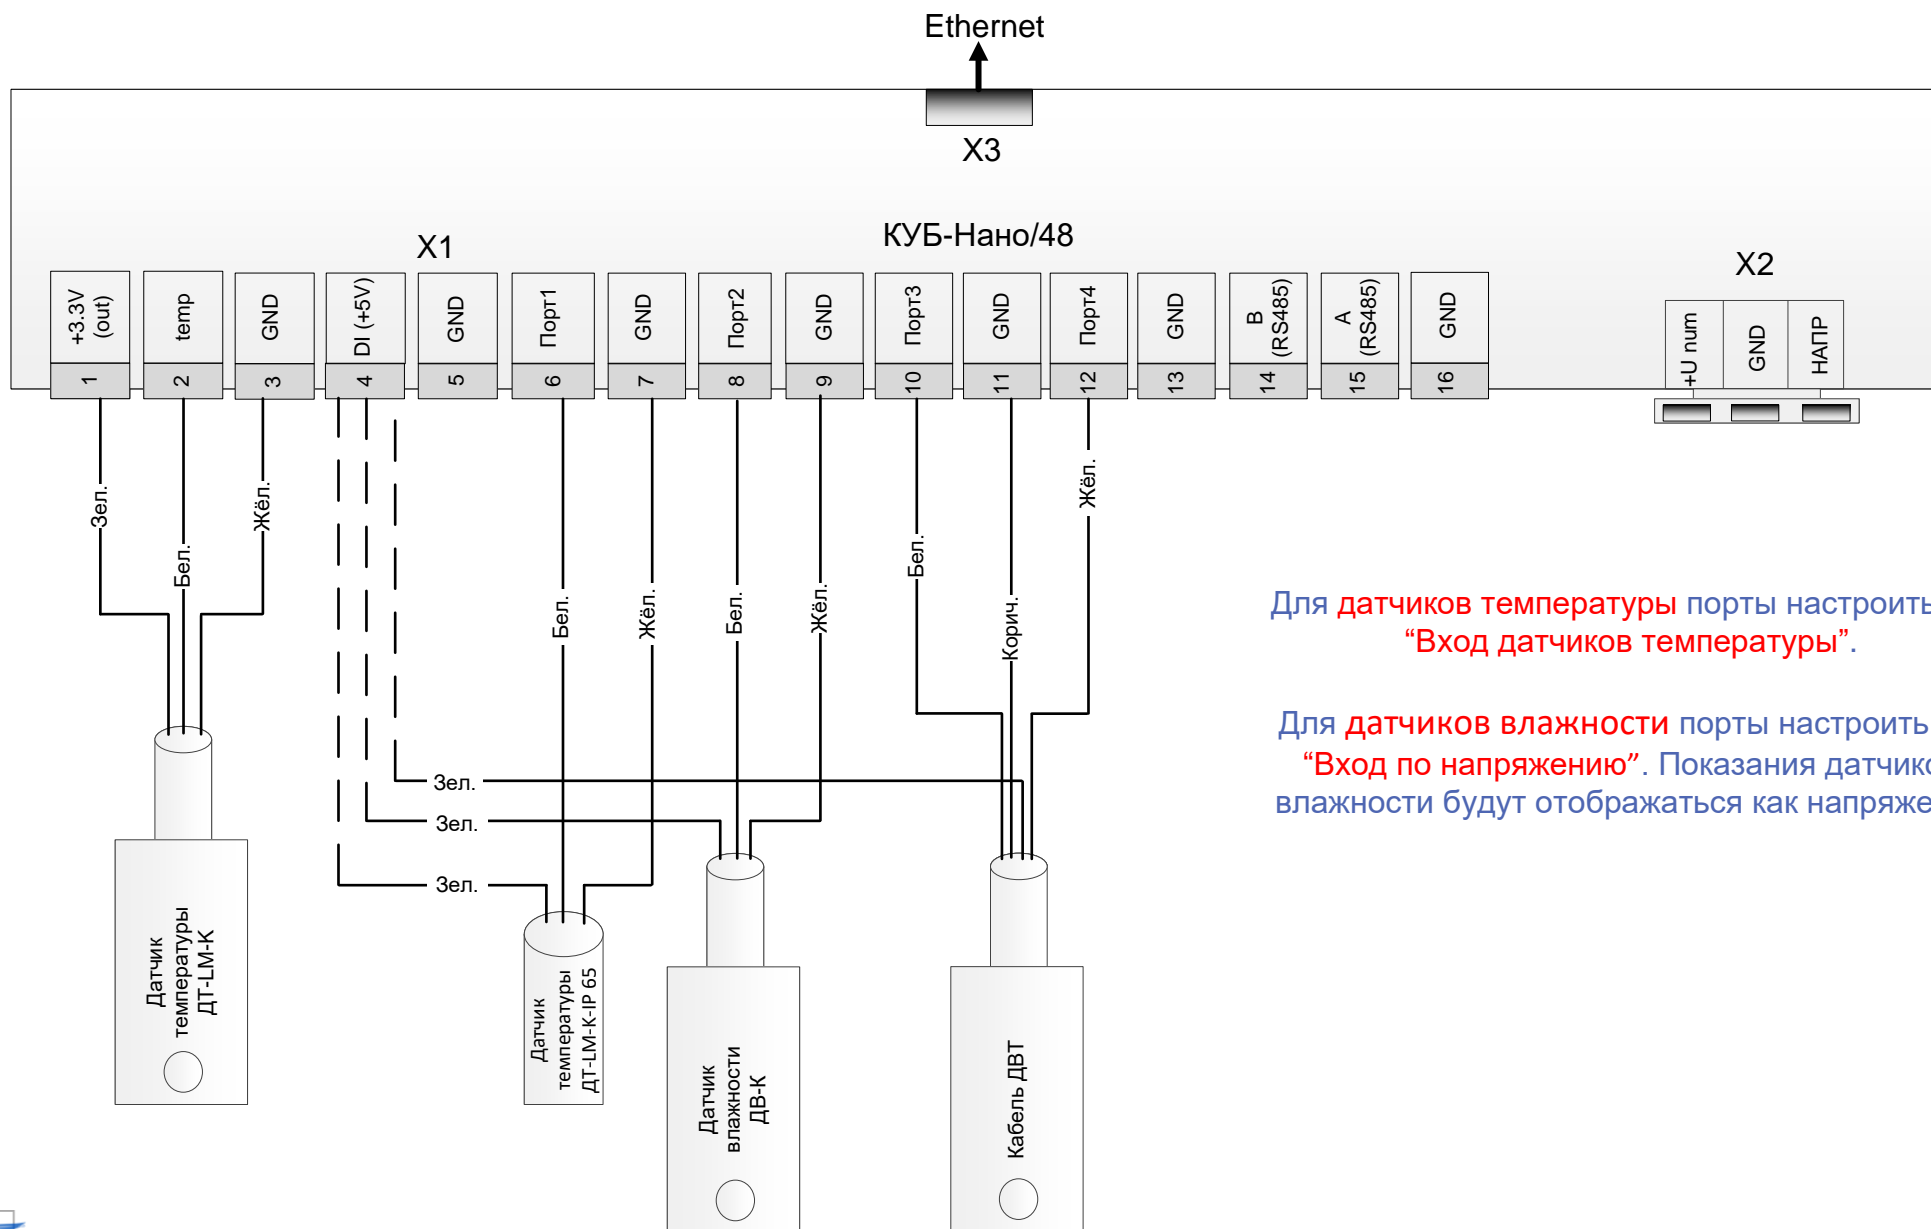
Ethernet

X3

КУБ-Нано/48

X1

X2

+3.3V (out) 1
temp 2
GND 3
DI (+5V) 4
GND 5
Порт1 6
GND 7
Порт2 8
GND 9
Порт3 10
GND 11
Порт4 12
GND 13
B (RS485) 14
A (RS485) 15
GND 16

+U num
GND
НАПР

Зел.
Бел.
Жёл.
Бел.
Жёл.
Бел.
Жёл.
Бел.
Корич.
Жёл.
Зел.
Зел.
Зел.

Датчик температуры ДТ-LM-K

Датчик температуры ДТ-LM-K-IP 65

Датчик влажности ДВ-К

Кабель ДВТ

Для датчиков температуры порты настроить
“Вход датчиков температуры”.

Для датчиков влажности порты настроить
“Вход по напряжению”. Показания датчик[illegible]
влажности будут отображаться как напряже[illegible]